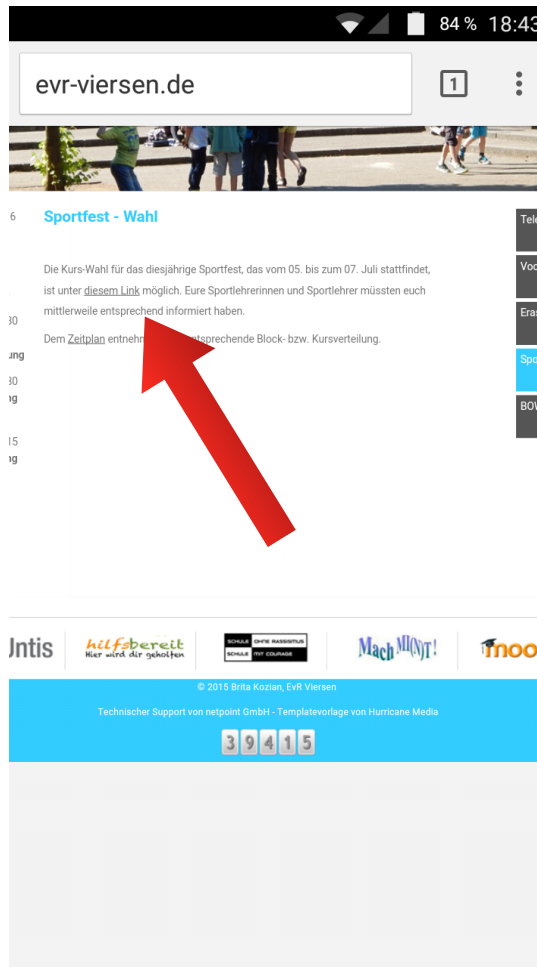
84 % 18:43

evr-viersen.de

1

6

30
ung

30
ng

15
ng

Sportfest - Wahl

Die Kurs-Wahl für das diesjährige Sportfest, das vom 05. bis zum 07. Juli stattfindet, ist unter diesem Link möglich. Eure Sportlehrerinnen und Sportlehrer müssten euch mittlerweile entsprechend informiert haben.

Dem Zeitplan entnehm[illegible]ntsprechende Block- bzw. Kursverteilung.

Tele

Voc

Eras

Spo

BOV

Untis

hilfsbereit
Hier wird dir geholfen

SCHULE OHNE RASSISMUS
SCHULE MIT COURAGE

Mach MI(N)T!

moo

© 2015 Brita Kozian, EvR Viersen

Technischer Support von netpoint GmbH - Templatevorlage von Hurricane Media

39415